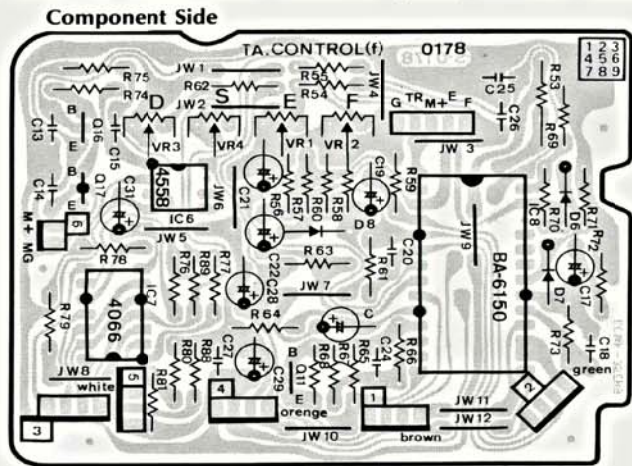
Component Side

TA.CONTROL(f)
0178

| 1 | 2 | 3 |
|---|---|---|
| 4 | 5 | 6 |
| 7 | 8 | 9 |

R75
JW1
R55
R74
R62
R54
JW4
R53
C25
D
S
E
F
G TR M+ E F
B
JW2
C26
C13
Q16
E
VR3
VR4
VR1
VR2
JW3
R69
C15
C19
C14
B
4558
Q17
C31
JW6
R59
C21
R56
R57
R60
R58
D8
C8
R70
D6
R71
R72
M+ MG
E
6
IC6
JW5
R63
JW9
C20
R61
R78
R76
R89
R77
C22
C28
BA-6150
D7
C17
4066
IC7
JW7
R79
R64
C
R73
C27
B
R68
R67
R65
R66
C24
C18
R80
R88
Q11
E
green
JW8
R81
C29
white
5
4
1
2
JW11
JW12
orenge
3
JW10
brown